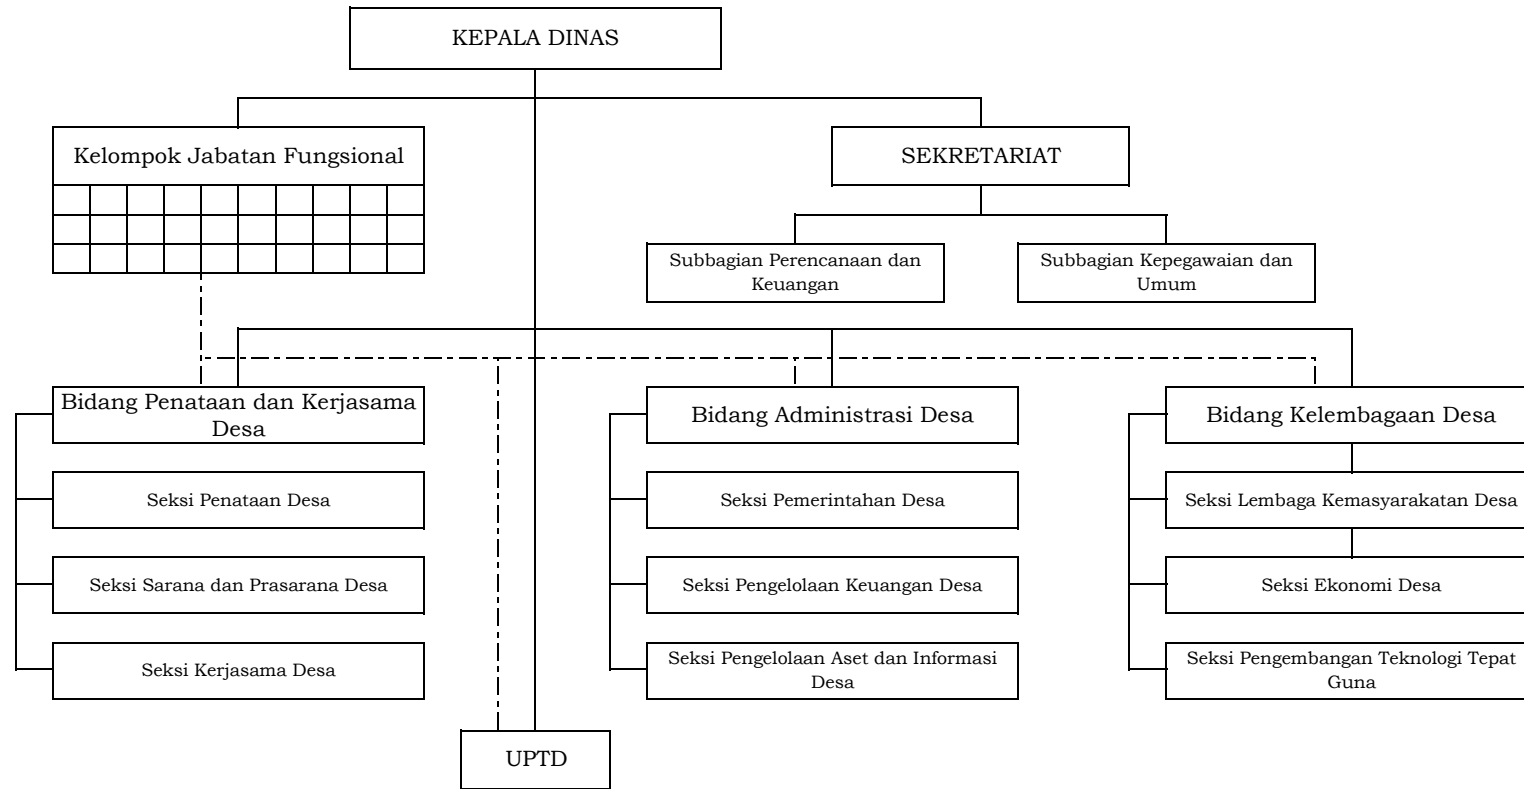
KEPALA DINAS

Kelompok Jabatan Fungsional

SEKRETARIAT

Subbagian Perencanaan dan Keuangan

Subbagian Kepegawaian dan Umum

Bidang Penataan dan Kerjasama Desa

Seksi Penataan Desa

Seksi Sarana dan Prasarana Desa

Seksi Kerjasama Desa

Bidang Administrasi Desa

Seksi Pemerintahan Desa

Seksi Pengelolaan Keuangan Desa

Seksi Pengelolaan Aset dan Informasi Desa

Bidang Kelembagaan Desa

Seksi Lembaga Kemasyarakatan Desa

Seksi Ekonomi Desa

Seksi Pengembangan Teknologi Tepat Guna

UPTD